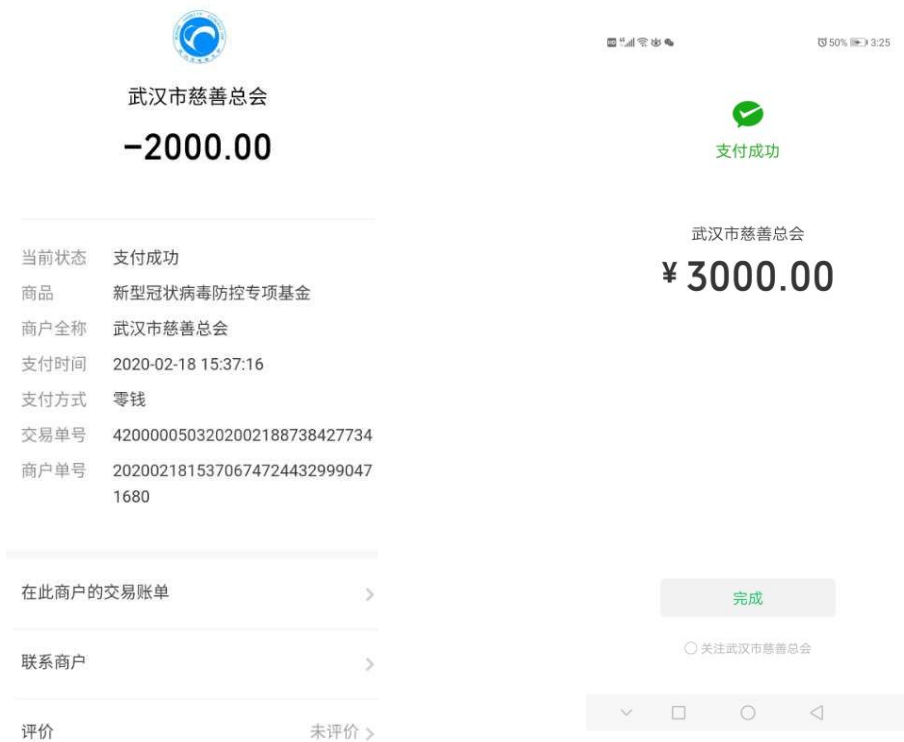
武汉市慈善总会
-2000.00

当前状态 支付成功
商品 新型冠状病毒防控专项基金
商户全称 武汉市慈善总会
支付时间 2020-02-18 15:37:16
支付方式 零钱
交易单号 4200000503202002188738427734
商户单号 20200218153706747244329990471680

在此商户的交易账单 >
联系商户 >
评价 未评价 >

50% 3:25

支付成功

武汉市慈善总会
¥3000.00

完成

关注武汉市慈善总会